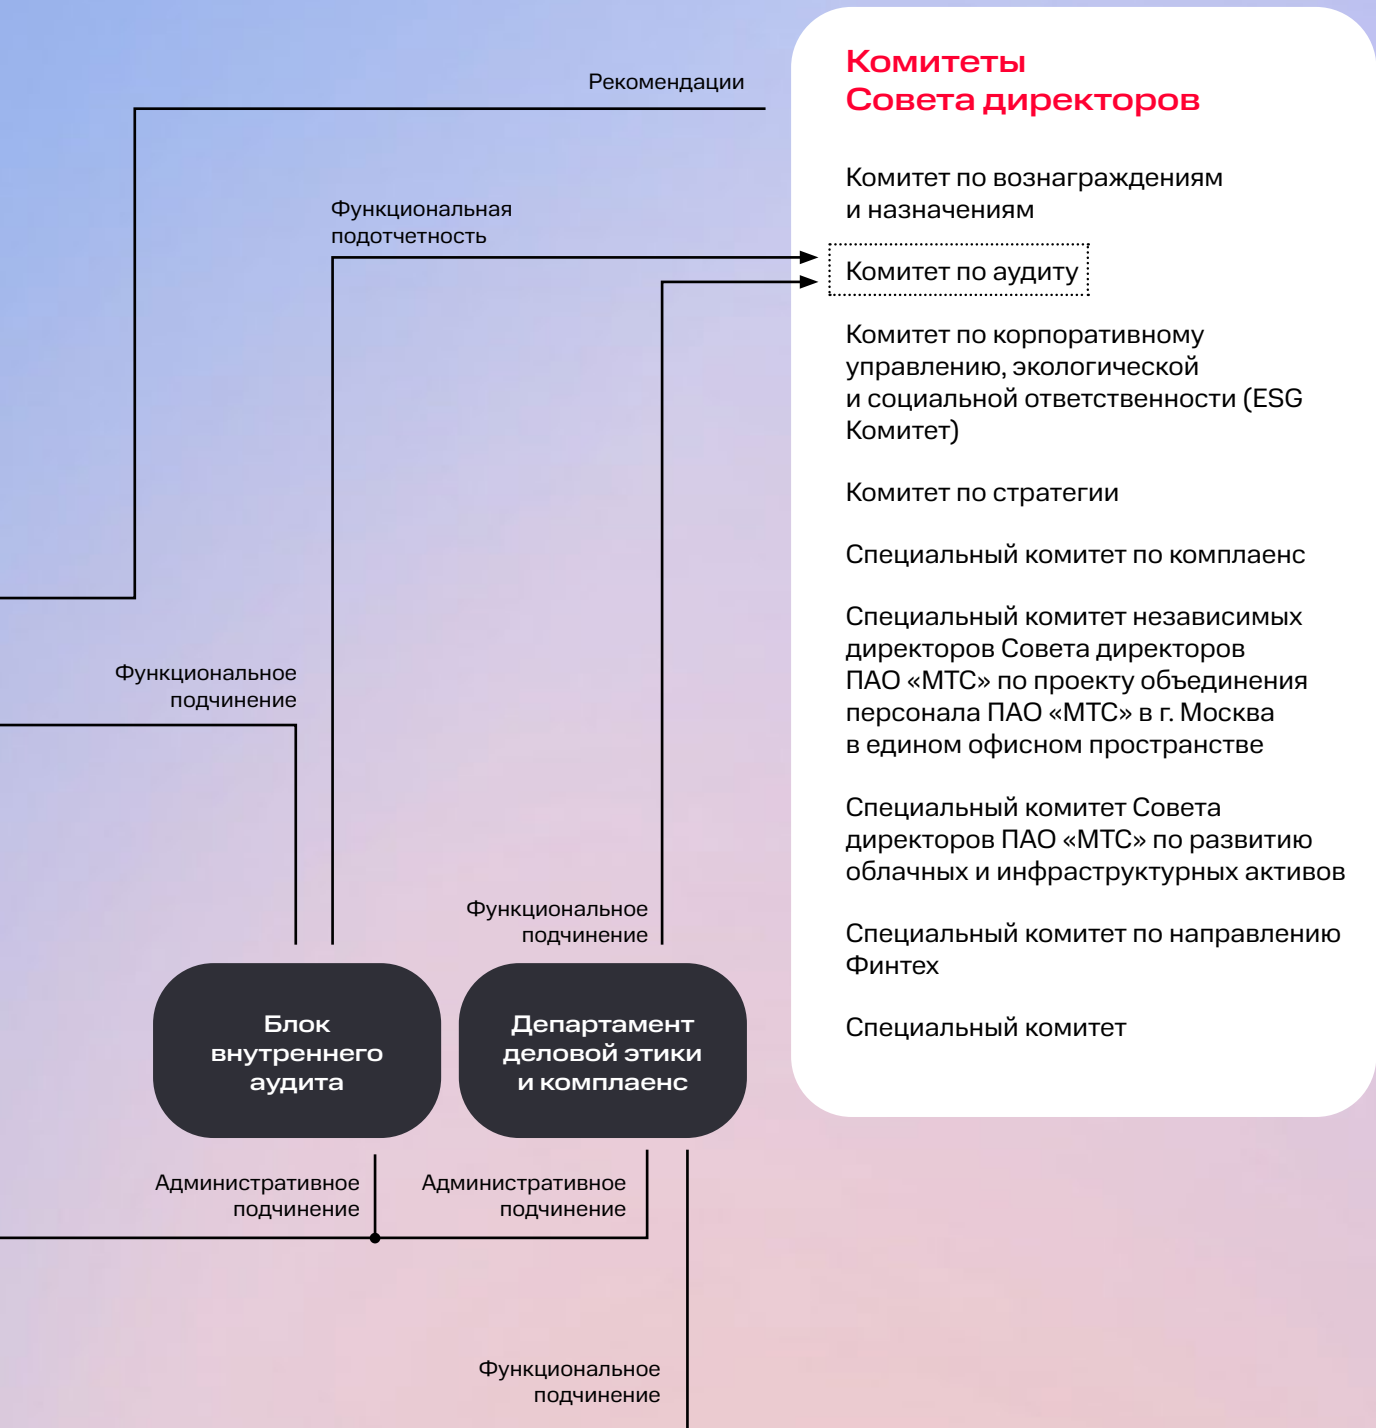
Рекомендации

Функциональная подотчетность

Комитеты Совета директоров

Комитет по вознаграждениям и назначениям

Комитет по аудиту

Комитет по корпоративному управлению, экологической и социальной ответственности (ESG Комитет)

Комитет по стратегии

Специальный комитет по комплаенс

Специальный комитет независимых директоров Совета директоров ПАО «МТС» по проекту объединения персонала ПАО «МТС» в г. Москва в едином офисном пространстве

Специальный комитет Совета директоров ПАО «МТС» по развитию облачных и инфраструктурных активов

Специальный комитет по направлению Финтех

Специальный комитет

Функциональное подчинение

Функциональное подчинение

Блок внутреннего аудита

Департамент деловой этики и комплаенс

Административное подчинение

Административное подчинение

Функциональное подчинение